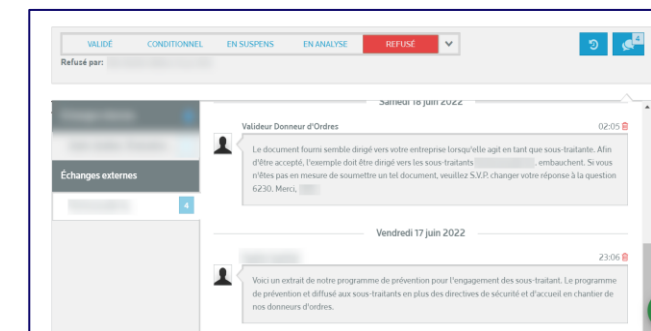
VALIDÉ CONDITIONNEL EN SUSPENS EN ANALYSE REFUSÉ

4

Refusé par: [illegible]

Échanges externes

4

Samedi 18 juin 2022

Valideur Donneur d'Ordres

02:05

Le document fourni semble dirigé vers votre entreprise lorsqu'elle agit en tant que sous-traitante. Afin d'être accepté, l'exemple doit être dirigé vers les sous-traitants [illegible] embauchent. Si vous n'êtes pas en mesure de soumettre un tel document, veuillez S.V.P. changer votre réponse à la question 6230. Merci, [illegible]

Vendredi 17 juin 2022

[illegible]

23:06

Voici un extrait de notre programme de prévention pour l'engagement des sous-traitant. Le programme de prévention et diffusé aux sous-traitants en plus des directives de sécurité et d'accueil en chantier de nos donneurs d'ordres.